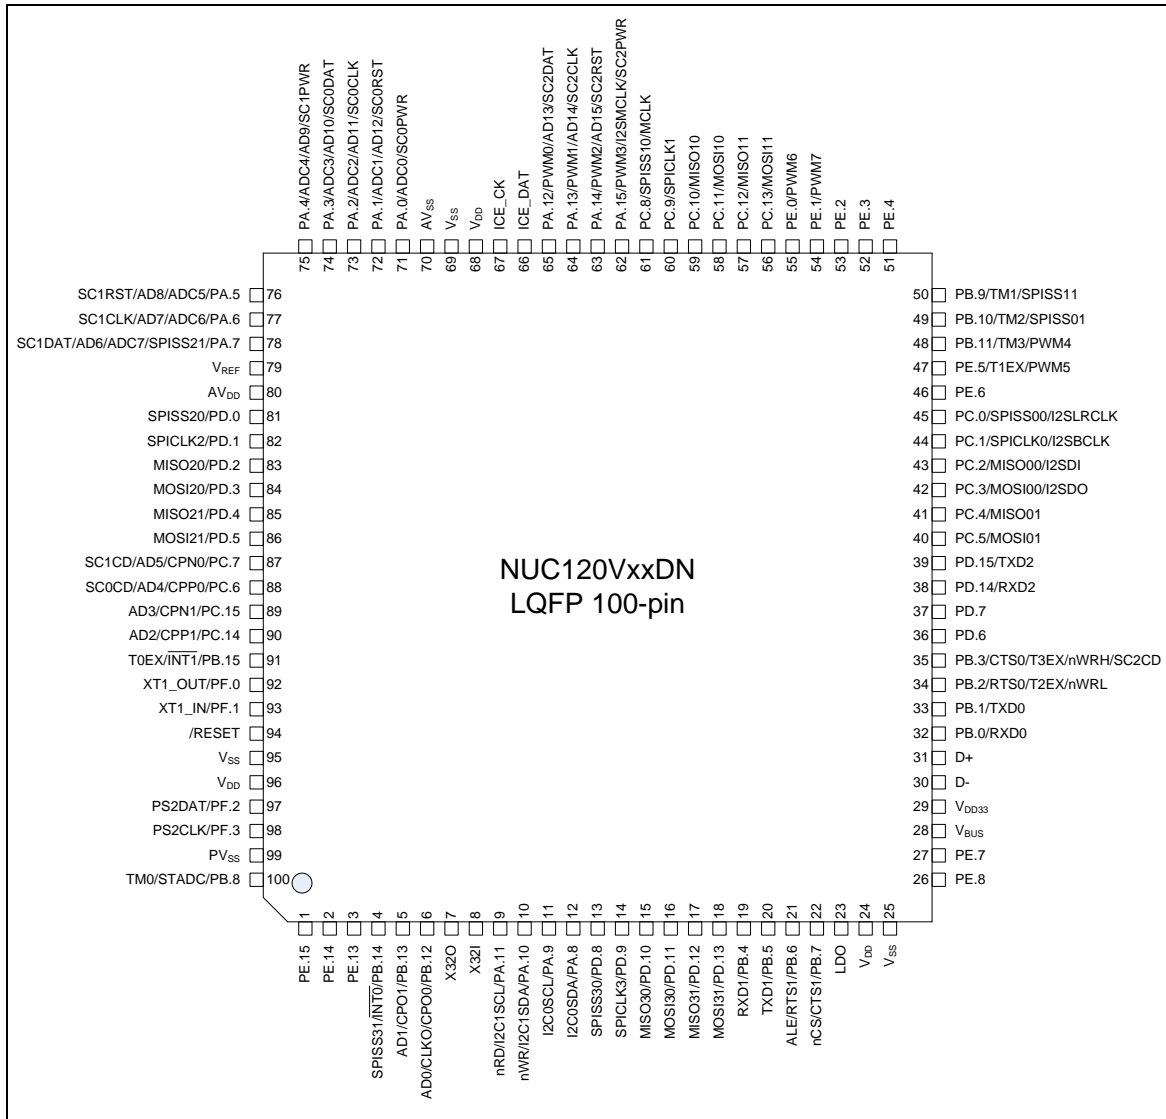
PA.4/ADC4/AD9/SC1PWR 75
PA.3/ADC3/AD10/SC0DAT 74
PA.2/ADC2/AD11/SC0CLK 73
PA.1/ADC1/AD12/SC0RST 72
PA.0/ADC0/SC0PWR 71
$AV_{SS}$ 70
$V_{SS}$ 69
$V_{DD}$ 68
ICE_CK 67
ICE_DAT 66
PA.12/PWM0/AD13/SC2DAT 65
PA.13/PWM1/AD14/SC2CLK 64
PA.14/PWM2/AD15/SC2RST 63
PA.15/PWM3/I2SMCLK/SC2PWR 62
PC.8/SPISS10/MCLK 61
PC.9/SPICLK1 60
PC.10/MISO10 59
PC.11/MOSI10 58
PC.12/MISO11 57
PC.13/MOSI11 56
PE.0/PWM6 55
PE.1/PWM7 54
PE.2 53
PE.3 52
PE.4 51

SC1RST/AD8/ADC5/PA.5 76
SC1CLK/AD7/ADC6/PA.6 77
SC1DAT/AD6/ADC7/SPISS21/PA.7 78
$V_{REF}$ 79
$AV_{DD}$ 80
SPISS20/PD.0 81
SPICLK2/PD.1 82
MISO20/PD.2 83
MOSI20/PD.3 84
MISO21/PD.4 85
MOSI21/PD.5 86
SC1CD/AD5/CPN0/PC.7 87
SC0CD/AD4/CPP0/PC.6 88
AD3/CPN1/PC.15 89
AD2/CPP1/PC.14 90
T0EX/$\overline{INT1}$/PB.15 91
XT1_OUT/PF.0 92
XT1_IN/PF.1 93
/RESET 94
$V_{SS}$ 95
$V_{DD}$ 96
PS2DAT/PF.2 97
PS2CLK/PF.3 98
$PV_{SS}$ 99
TM0/STADC/PB.8 100

50 PB.9/TM1/SPISS11
49 PB.10/TM2/SPISS01
48 PB.11/TM3/PWM4
47 PE.5/T1EX/PWM5
46 PE.6
45 PC.0/SPISS00/I2SLRCLK
44 PC.1/SPICLK0/I2SBCLK
43 PC.2/MISO00/I2SDI
42 PC.3/MOSI00/I2SDO
41 PC.4/MISO01
40 PC.5/MOSI01
39 PD.15/TXD2
38 PD.14/RXD2
37 PD.7
36 PD.6
35 PB.3/CTS0/T3EX/nWRH/SC2CD
34 PB.2/RTS0/T2EX/nWRL
33 PB.1/TXD0
32 PB.0/RXD0
31 D+
30 D-
29 $V_{DD33}$
28 $V_{BUS}$
27 PE.7
26 PE.8

NUC120VxxDN
LQFP 100-pin

1 PE.15
2 PE.14
3 PE.13
4 SPISS31/$\overline{INT0}$/PB.14
5 AD1/CPO1/PB.13
6 AD0/CLKO/CPO0/PB.12
7 X32O
8 X32I
9 nRD/I2C1SCL/PA.11
10 nWR/I2C1SDA/PA.10
11 I2C0SCL/PA.9
12 I2C0SDA/PA.8
13 SPISS30/PD.8
14 SPICLK3/PD.9
15 MISO30/PD.10
16 MOSI30/PD.11
17 MISO31/PD.12
18 MOSI31/PD.13
19 RXD1/PB.4
20 TXD1/PB.5
21 ALE/RTS1/PB.6
22 nCS/CTS1/PB.7
23 LDO
24 $V_{DD}$
25 $V_{SS}$